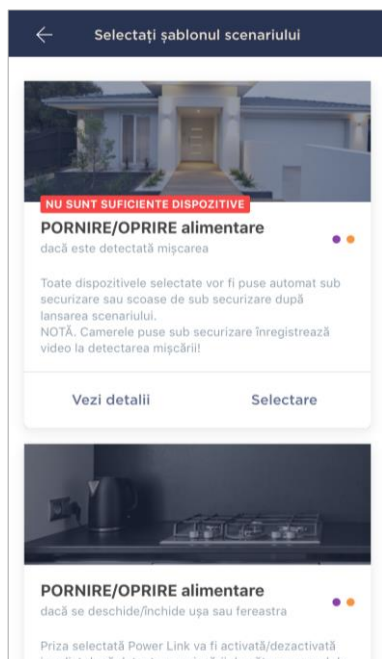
Selectați șablonul scenariului

NU SUNT SUFICIENTE DISPOZITIVE

PORNIRE/OPRIRE alimentare

dacă este detectată mișcarea

Toate dispozitivele selectate vor fi puse automat sub securizare sau scoase de sub securizare după lansarea scenariului.
NOTĂ. Camerele puse sub securizare înregistrează video la detectarea mișcării!

Vezi detalii

Selectare

PORNIRE/OPRIRE alimentare

dacă se deschide/închide ușa sau fereastra

Priza selectată Power Link va fi activată/dezactivată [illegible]